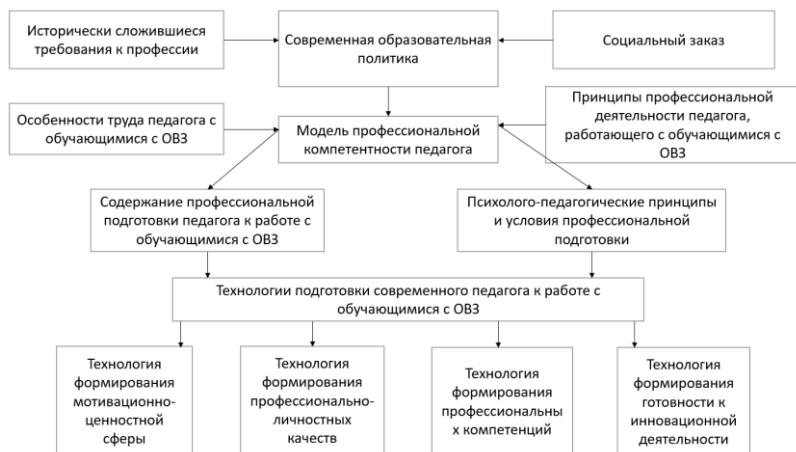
Исторически сложившиеся требования к профессии

Современная образовательная политика

Социальный заказ

Особенности труда педагога с обучающимися с ОВЗ

Модель профессиональной компетентности педагога

Принципы профессиональной деятельности педагога, работающего с обучающимися с ОВЗ

Содержание профессиональной подготовки педагога к работе с обучающимися с ОВЗ

Психолого-педагогические принципы и условия профессиональной подготовки

Технологии подготовки современного педагога к работе с обучающимися с ОВЗ

Технология формирования мотивационно-ценностной сферы

Технология формирования профессионально-личностных качеств

Технология формирования профессиональны х компетенций

Технология формирования готовности к инновационной деятельности